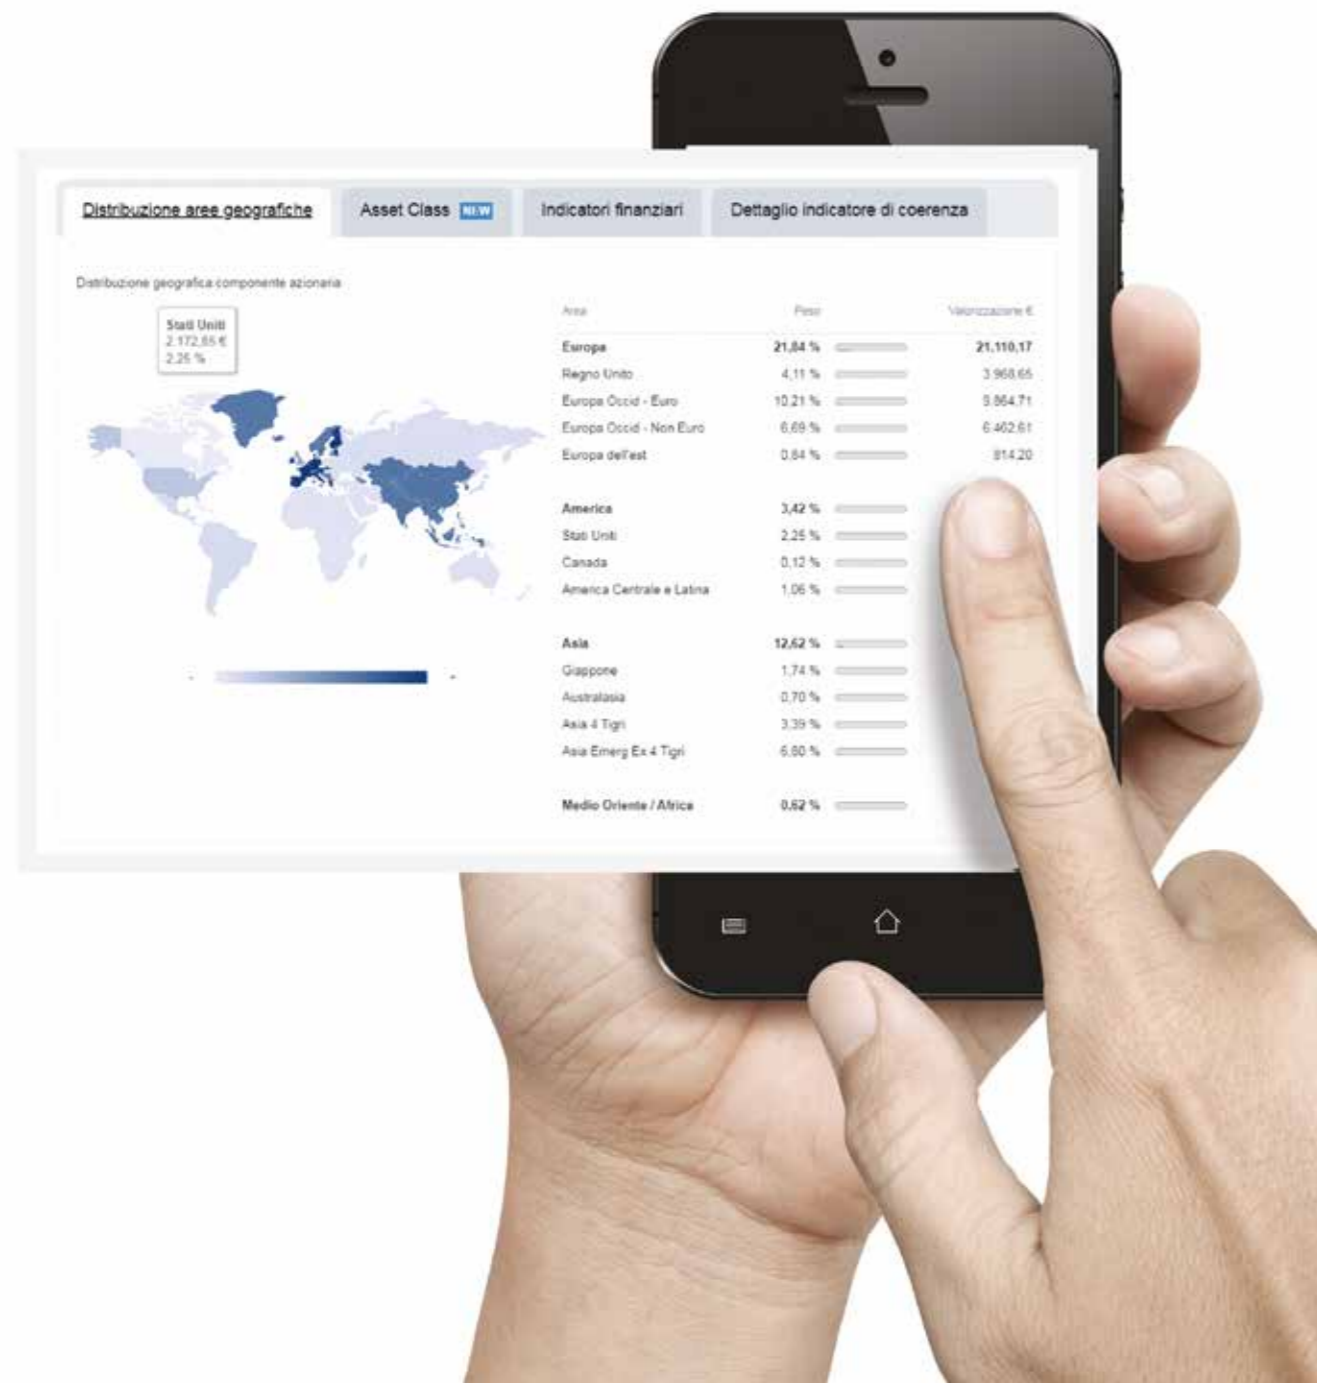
Distribuzione aree geografiche | Asset Class NEW | Indicatori finanziari | Dettaglio indicatore di coerenza

Distribuzione geografica componente azionaria

Stati Uniti
2.172,65 €
2,25 %

| Area | Peso | Valorizzazione € |
|---|---|---|
| Europa | 21,84 % | 21.110,17 |
| Regno Unito | 4,11 % | 3.968,65 |
| Europa Occid - Euro | 10,21 % | 9.864,71 |
| Europa Occid - Non Euro | 6,69 % | 6.462,61 |
| Europa dell'est | 0,84 % | 814,20 |
| America | 3,42 % | |
| Stati Uniti | 2,25 % | |
| Canada | 0,12 % | |
| America Centrale e Latina | 1,06 % | |
| Asia | 12,62 % | |
| Giappone | 1,74 % | |
| Australasia | 0,70 % | |
| Asia 4 Tigri | 3,39 % | |
| Asia Emerg Ex 4 Tigri | 6,80 % | |
| Medio Oriente / Africa | 0,62 % | |